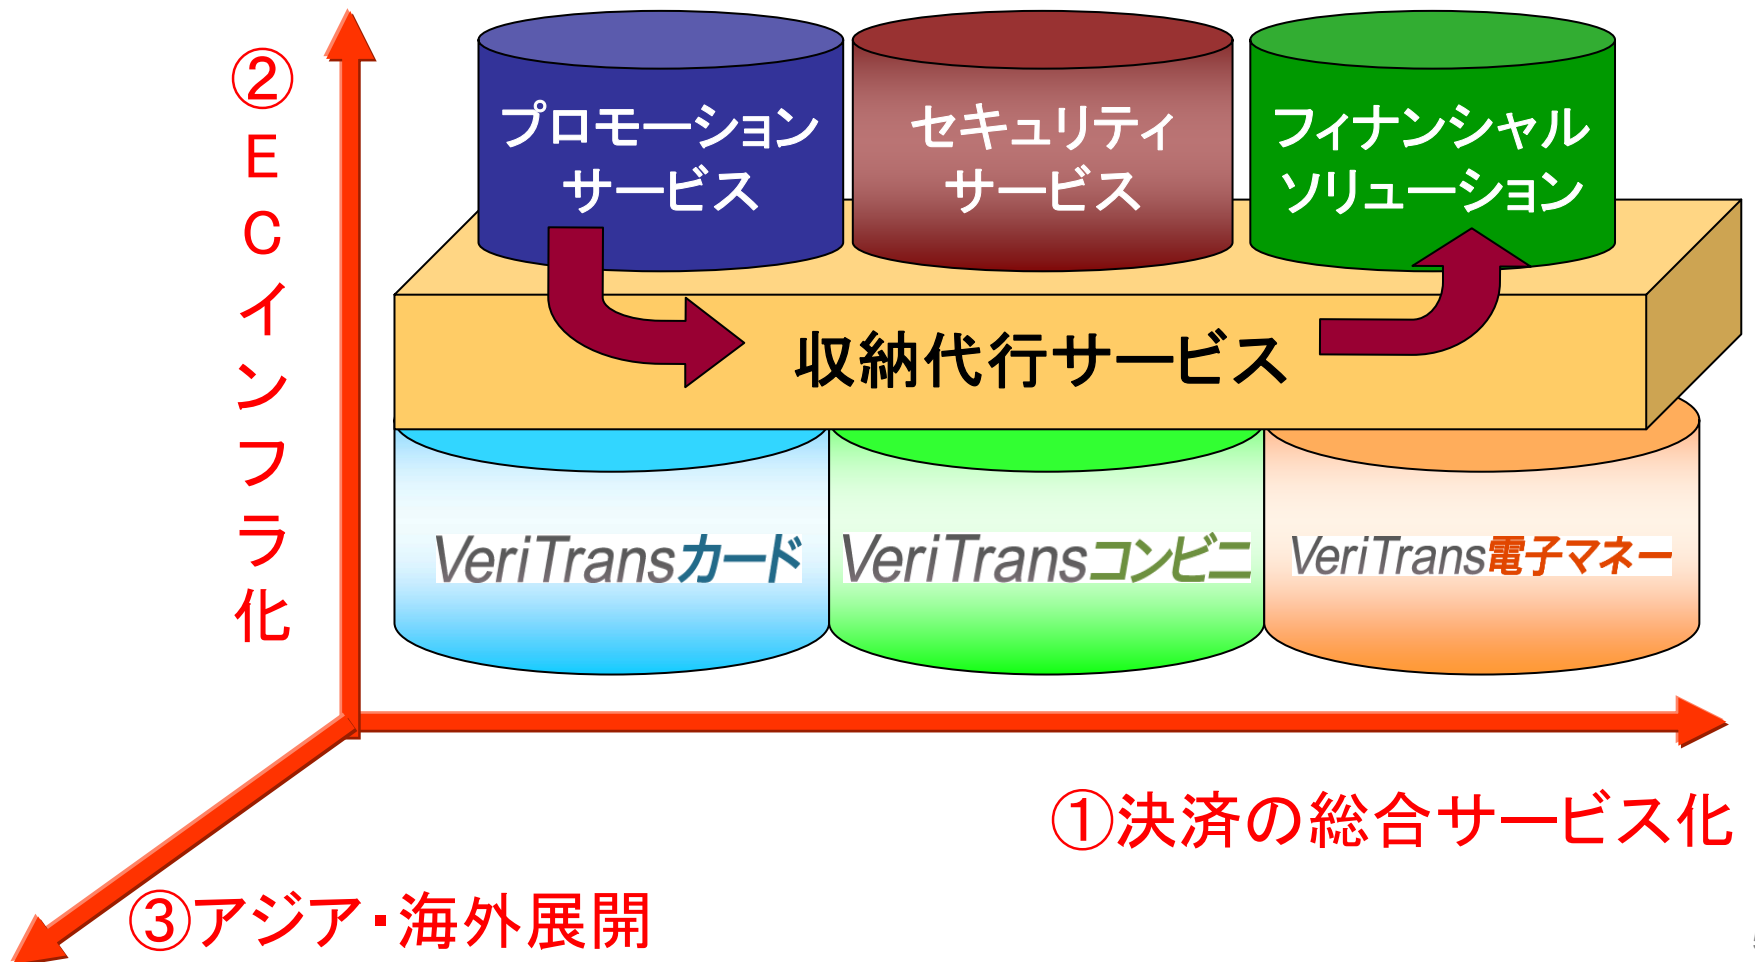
②ECインフラ化

プロモーションサービス

セキュリティサービス

フィナンシャルソリューション

収納代行サービス

VeriTransカード

VeriTransコンビニ

VeriTrans電子マネー

①決済の総合サービス化

③アジア・海外展開